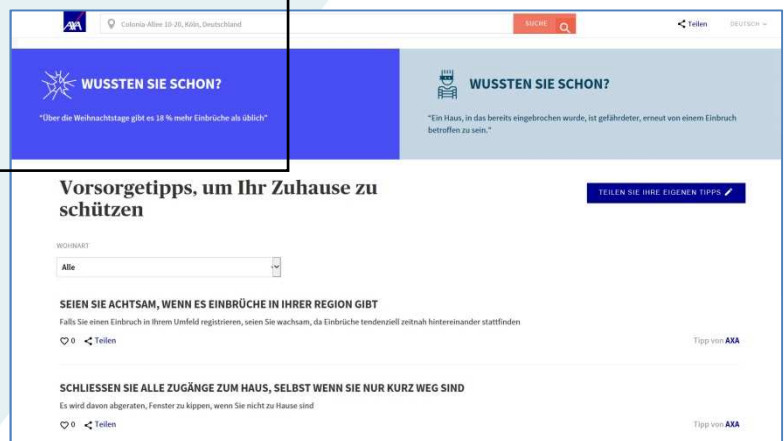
AXA

Colonia-Allee 10-20, Köln, Deutschland

SUCHE

Teilen

DEUTSCH

WUSSTEN SIE SCHON?

"Über die Weihnachtstage gibt es 18 % mehr Einbrüche als üblich"

WUSSTEN SIE SCHON?

"Ein Haus, in das bereits eingebrochen wurde, ist gefährdeter, erneut von einem Einbruch betroffen zu sein."

Vorsorgetipps, um Ihr Zuhause zu schützen

TEILEN SIE IHRE EIGENEN TIPPS

WOHNART

Alle

SEIEN SIE ACHTSAM, WENN ES EINBRÜCHE IN IHRER REGION GIBT

Falls Sie einen Einbruch in Ihrem Umfeld registrieren, seien Sie wachsam, da Einbrüche tendenziell zeitnah hintereinander stattfinden

0 Teilen

Tipp von AXA

SCHLIESSEN SIE ALLE ZUGÄNGE ZUM HAUS, SELBST WENN SIE NUR KURZ WEG SIND

Es wird davon abgeraten, Fenster zu kippen, wenn Sie nicht zu Hause sind

0 Teilen

Tipp von AXA